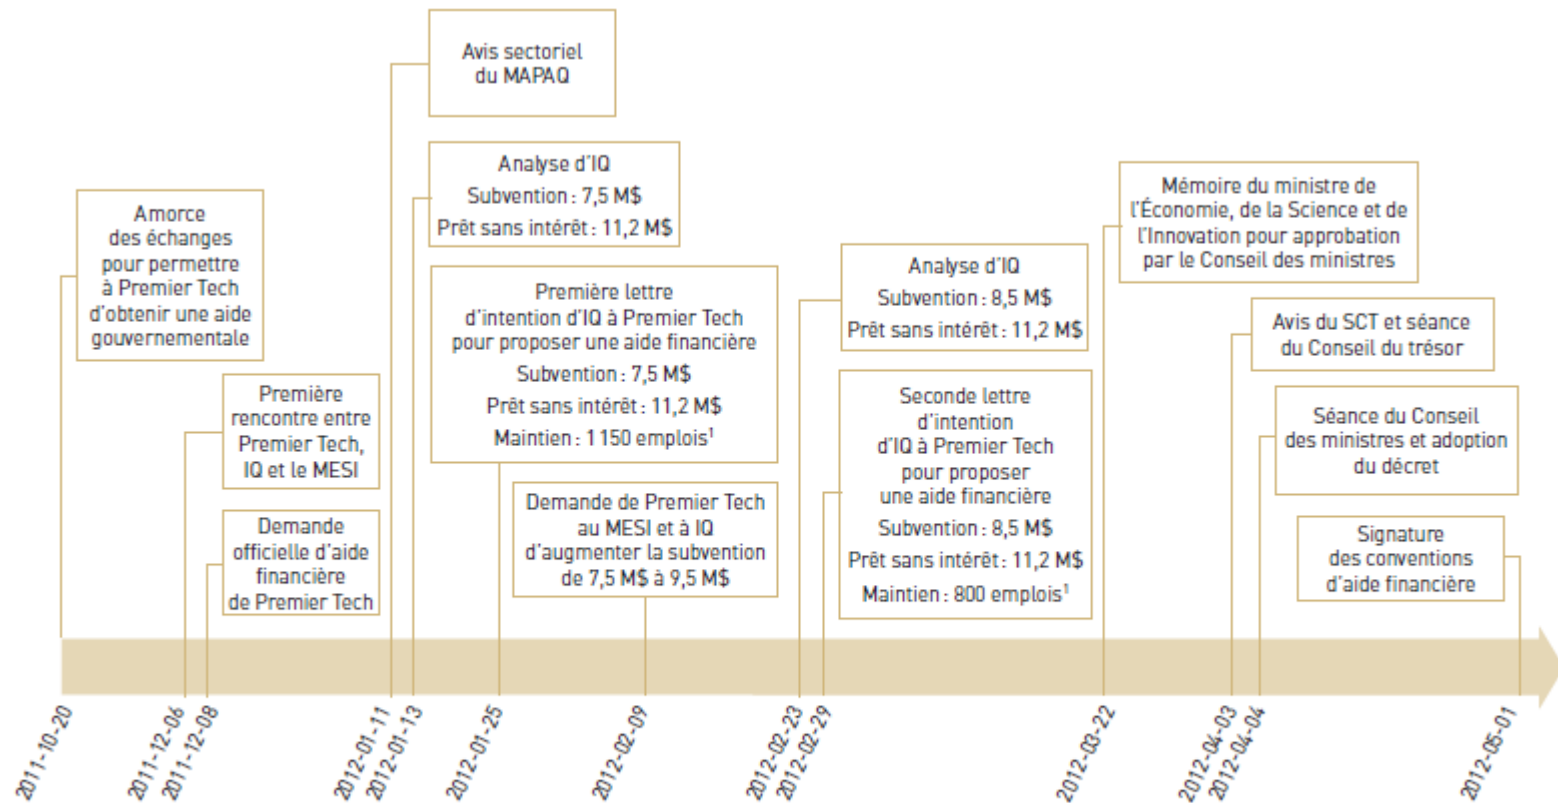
Amorce des échanges pour permettre à Premier Tech d'obtenir une aide gouvernementale

Première rencontre entre Premier Tech, IQ et le MESI

Demande officielle d'aide financière de Premier Tech

Avis sectoriel du MAPAQ

Analyse d'IQ
Subvention : 7,5 M$
Prêt sans intérêt : 11,2 M$

Première lettre d'intention d'IQ à Premier Tech pour proposer une aide financière
Subvention : 7,5 M$
Prêt sans intérêt : 11,2 M$
Maintien : 1 150 emplois$^1$

Demande de Premier Tech au MESI et à IQ d'augmenter la subvention de 7,5 M$ à 9,5 M$

Analyse d'IQ
Subvention : 8,5 M$
Prêt sans intérêt : 11,2 M$

Seconde lettre d'intention d'IQ à Premier Tech pour proposer une aide financière
Subvention : 8,5 M$
Prêt sans intérêt : 11,2 M$
Maintien : 800 emplois$^1$

Mémoire du ministre de l'Économie, de la Science et de l'Innovation pour approbation par le Conseil des ministres

Avis du SCT et séance du Conseil du trésor

Séance du Conseil des ministres et adoption du décret

Signature des conventions d'aide financière

2011-10-20
2011-12-06
2011-12-08
2012-01-11
2012-01-13
2012-01-25
2012-02-09
2012-02-23
2012-02-29
2012-03-22
2012-04-03
2012-04-04
2012-05-01